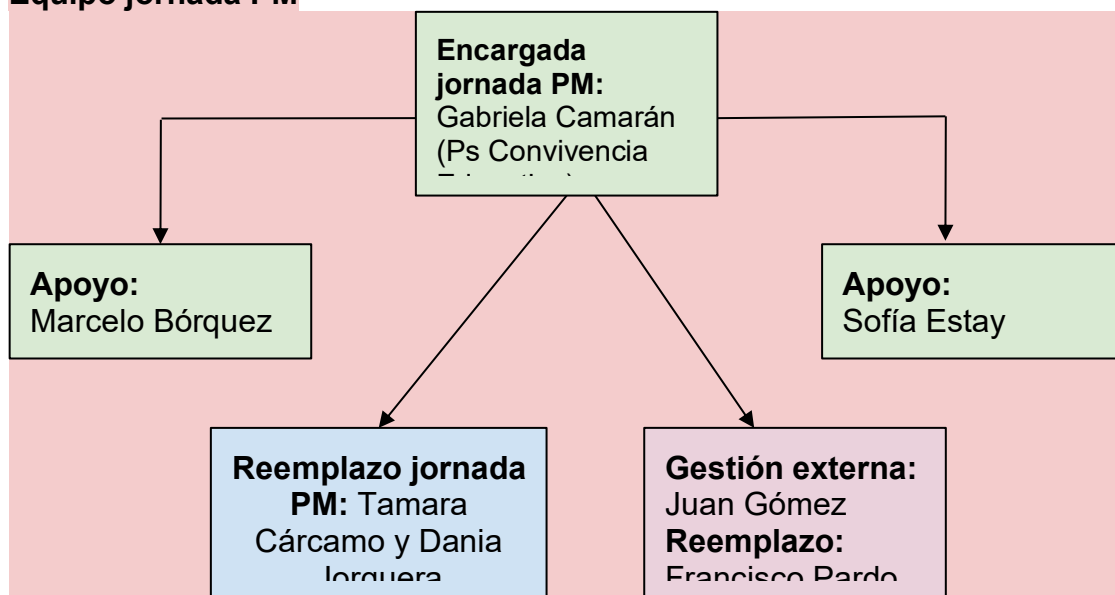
Equipo jornada PM

Encargada jornada PM: Gabriela Camarán (Ps Convivencia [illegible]

Apoyo: Marcelo Bórquez

Apoyo: Sofía Estay

Reemplazo jornada PM: Tamara Cárcamo y Dania Jorquera

Gestión externa: Juan Gómez
Reemplazo: Francisco Pardo